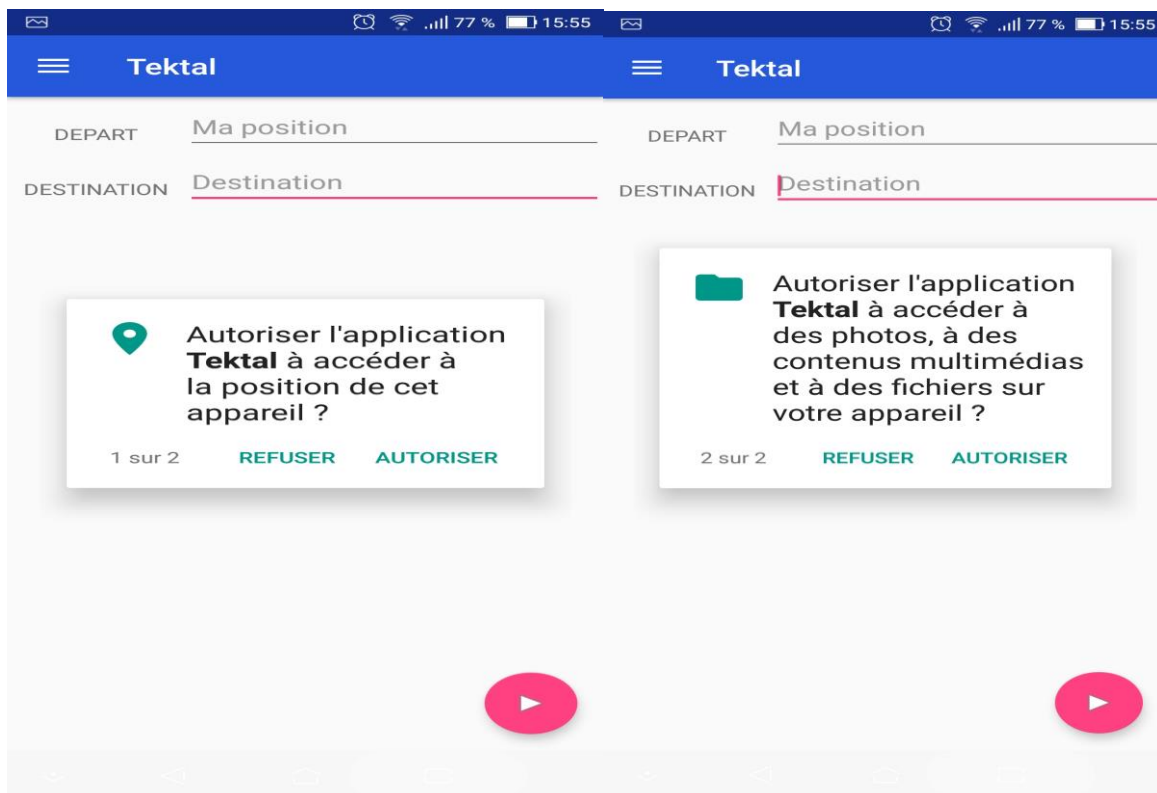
77 % 15:55

Tektal

DEPART Ma position

DESTINATION Destination

Autoriser l'application **Tektal** à accéder à la position de cet appareil ?

1 sur 2 REFUSER AUTORISER

77 % 15:55

Tektal

DEPART Ma position

DESTINATION Destination

Autoriser l'application **Tektal** à accéder à des photos, à des contenus multimédias et à des fichiers sur votre appareil ?

2 sur 2 REFUSER AUTORISER